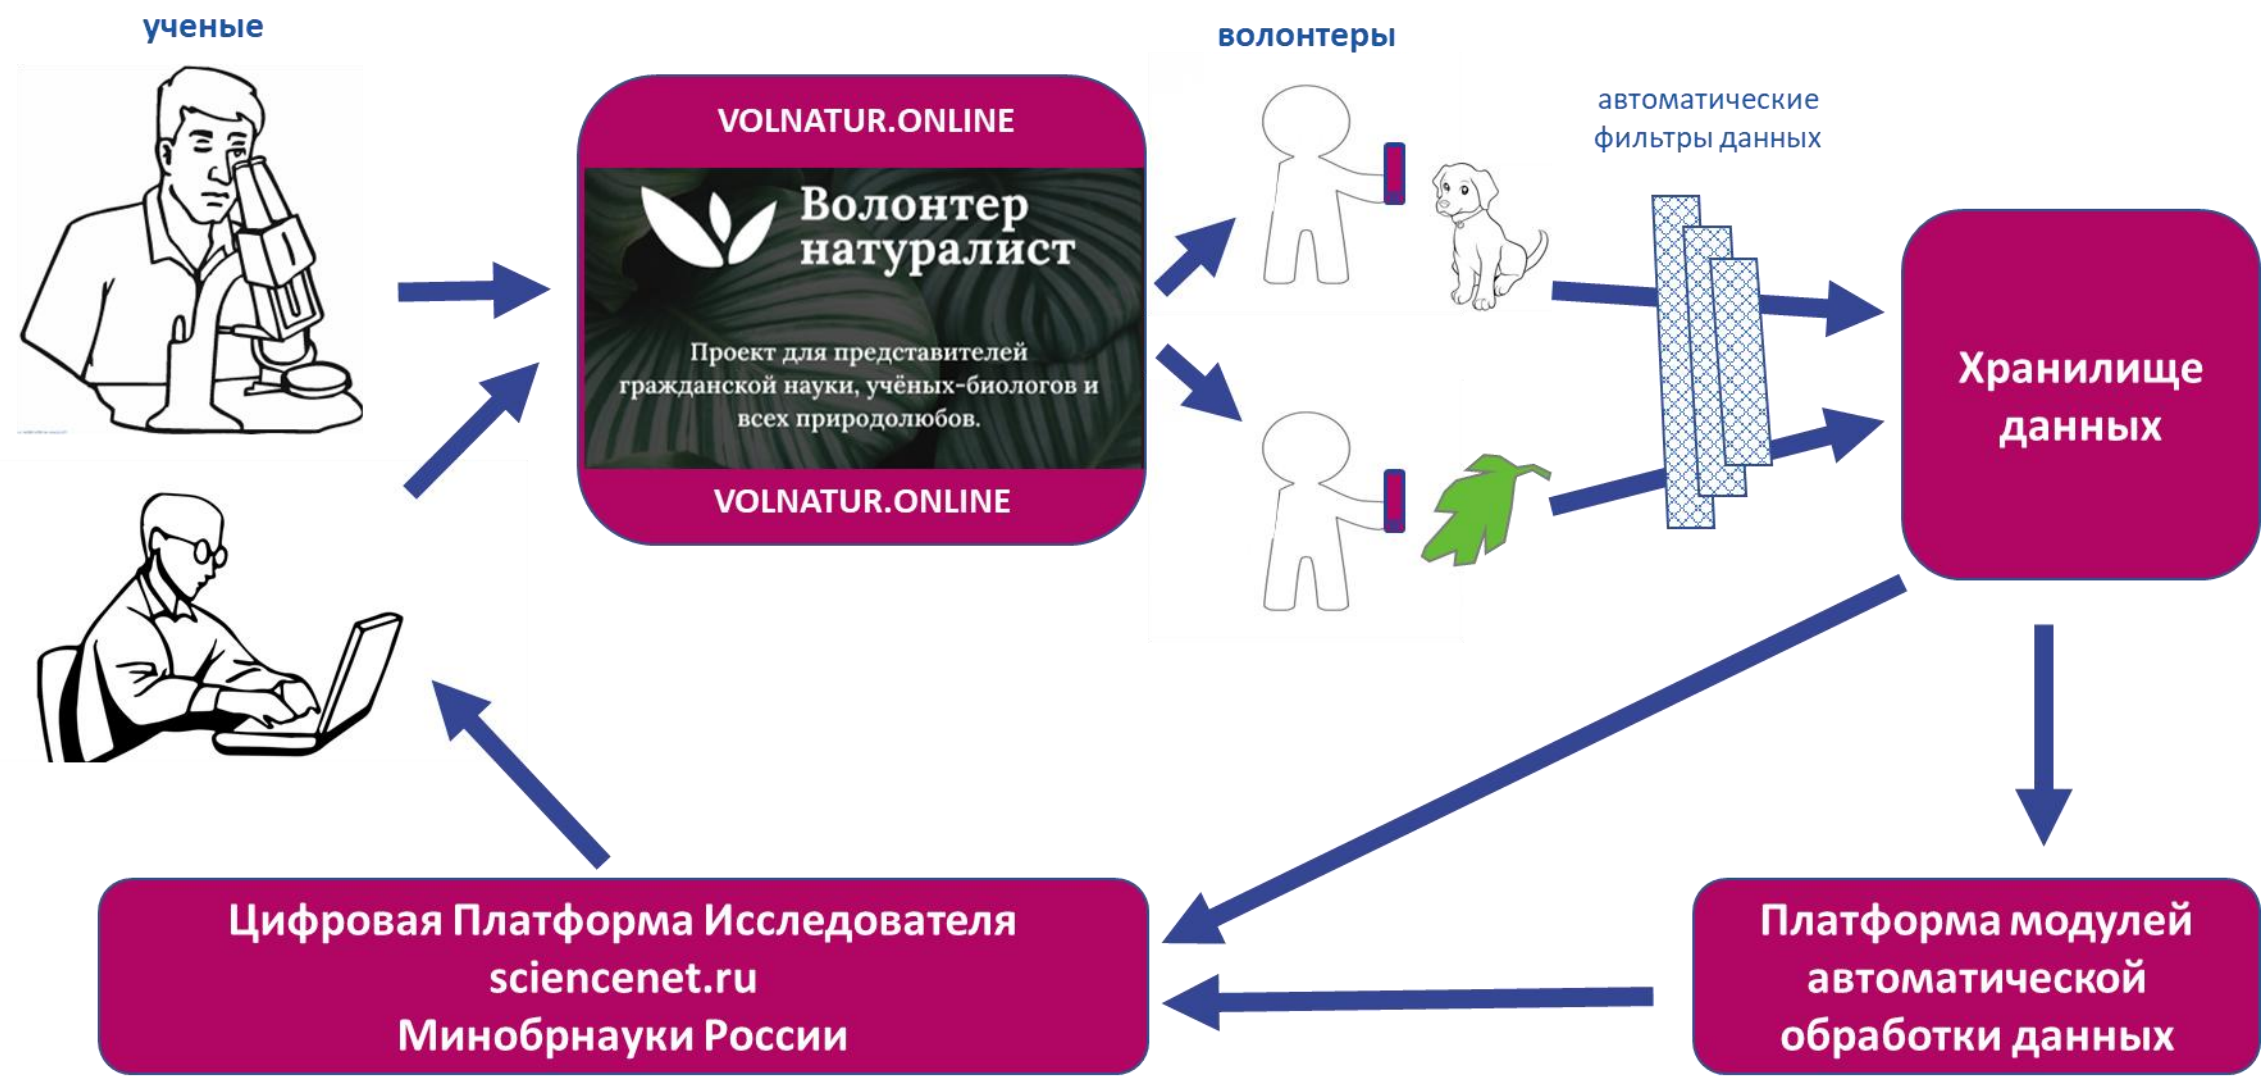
ученые

VOLNATUR.ONLINE

Волонтер натуралист

Проект для представителей гражданской науки, учёных-биологов и всех природолюбов.

VOLNATUR.ONLINE

волонтеры

автоматические фильтры данных

Хранилище данных

Цифровая Платформа Исследователя
sciencenet.ru
Минобрнауки России

Платформа модулей автоматической обработки данных